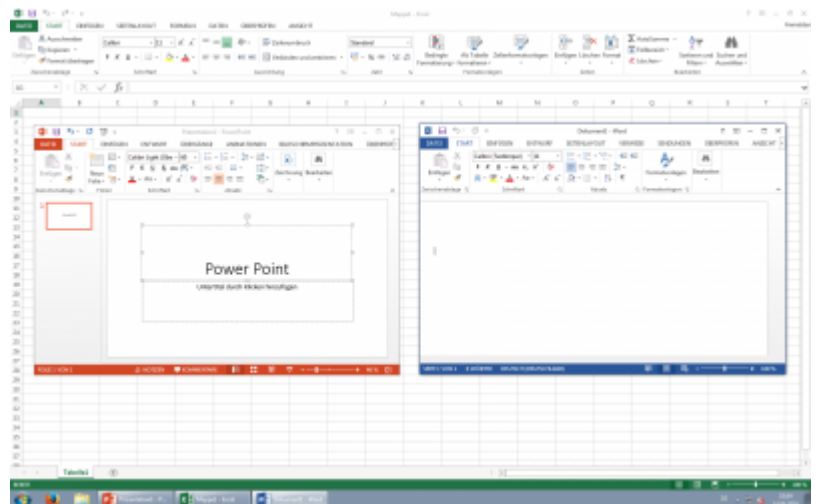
Mappe1 - Excel

DATEI START EINFÜGEN SEITENLAYOUT FORMELN DATEN ÜBERPRÜFEN ANSICHT

Ausschneiden
Kopieren
Format übertragen
Einfügen
Zwischenablage
Calibri 11
Schriftart
Textumbruch
Verbinden und zentrieren
Ausrichtung
Standard
Zahl
Bedingte Formatierung
Als Tabelle formatieren
Zellenformatvorlagen
Formatvorlagen
Einfügen Löschen Format
Zellen
AutoSumme
Füllbereich
Löschen
Sortieren und Filtern
Suchen und Auswählen
Bearbeiten

A1

A B C D E F G H I J K L M N O P Q R S T

Präsentation1 - PowerPoint
DATEI START EINFÜGEN ENTWURF ÜBERGÄNGE ANIMATIONEN BILDSCHIRMPRÄSENTATION ÜBERPRÜF
Einfügen
Neue Folie
Calibri Light (Über 60
Zeichnung Bearbeiten
Zwischenablage Folien Schriftart Absatz

Power Point
Untertitel durch Klicken hinzufügen

FOLIE 1 VON 1 NOTIZEN KOMMENTARE

Dokument1 - Word
DATEI START EINFÜGEN ENTWURF SEITENLAYOUT VERWEISE SENDUNGEN ÜBERPRÜFEN ANSICHT
Calibri (Textkörper) 11
Einfügen
Formatvorlagen Bearbeiten
Zwischenablage Schriftart Absatz Formatvorlagen

SEITE 1 VON 1 0 WÖRTER DEUTSCH (DEUTSCHLAND)

Tabelle1

BEREIT